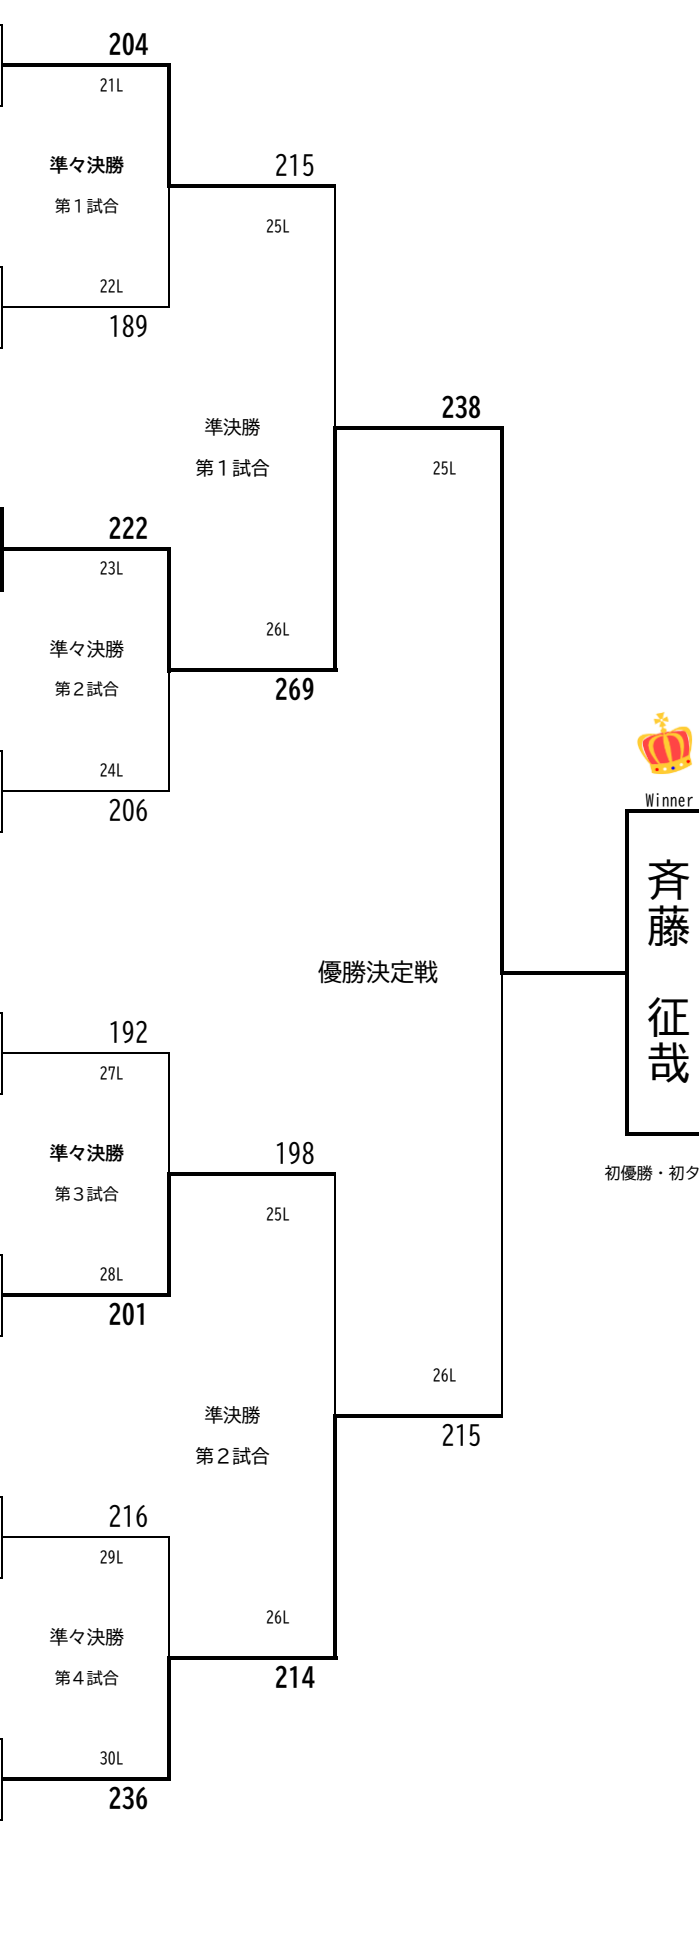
204
21L
準々決勝
第１試合
22L
189

215
25L
準決勝
第１試合
26L
269

238
25L

222
23L
準々決勝
第２試合
24L
206

Winner
斉藤
征哉

優勝決定戦

192
27L
準々決勝
第３試合
28L
201

198
25L
準決勝
第２試合
26L
214

初優勝・初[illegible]

26L
215

216
29L
準々決勝
第４試合
30L
236